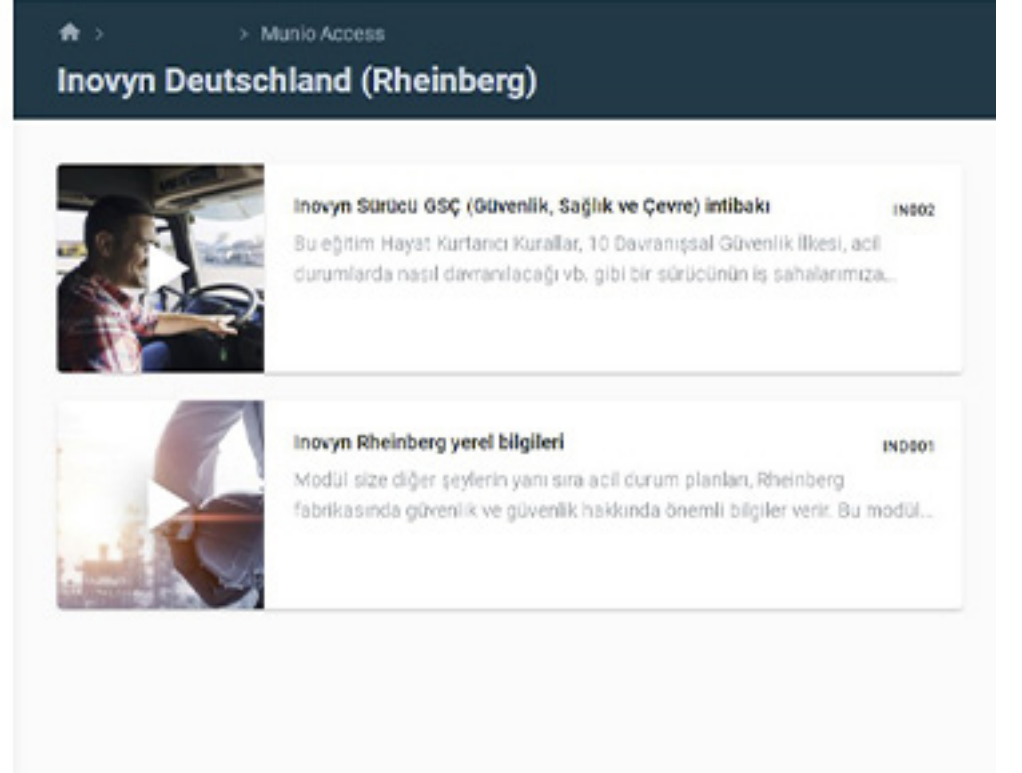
> > Munio Access

Inovyn Deutschland (Rheinberg)

Inovyn Sürücü GSÇ (Güvenlik, Sağlık ve Çevre) intibakı

IN002

Bu eğitim Hayat Kurtarıcı Kurallar, 10 Davranışsal Güvenlik İlkesi, acil durumlarda nasıl davranılacağı vb. gibi bir sürücünün iş sahalarımıza...

Inovyn Rheinberg yerel bilgileri

IND001

Modül size diğer şeylerin yanı sıra acil durum planları, Rheinberg fabrikasında güvenlik ve güvenlik hakkında önemli bilgiler verir. Bu modül...